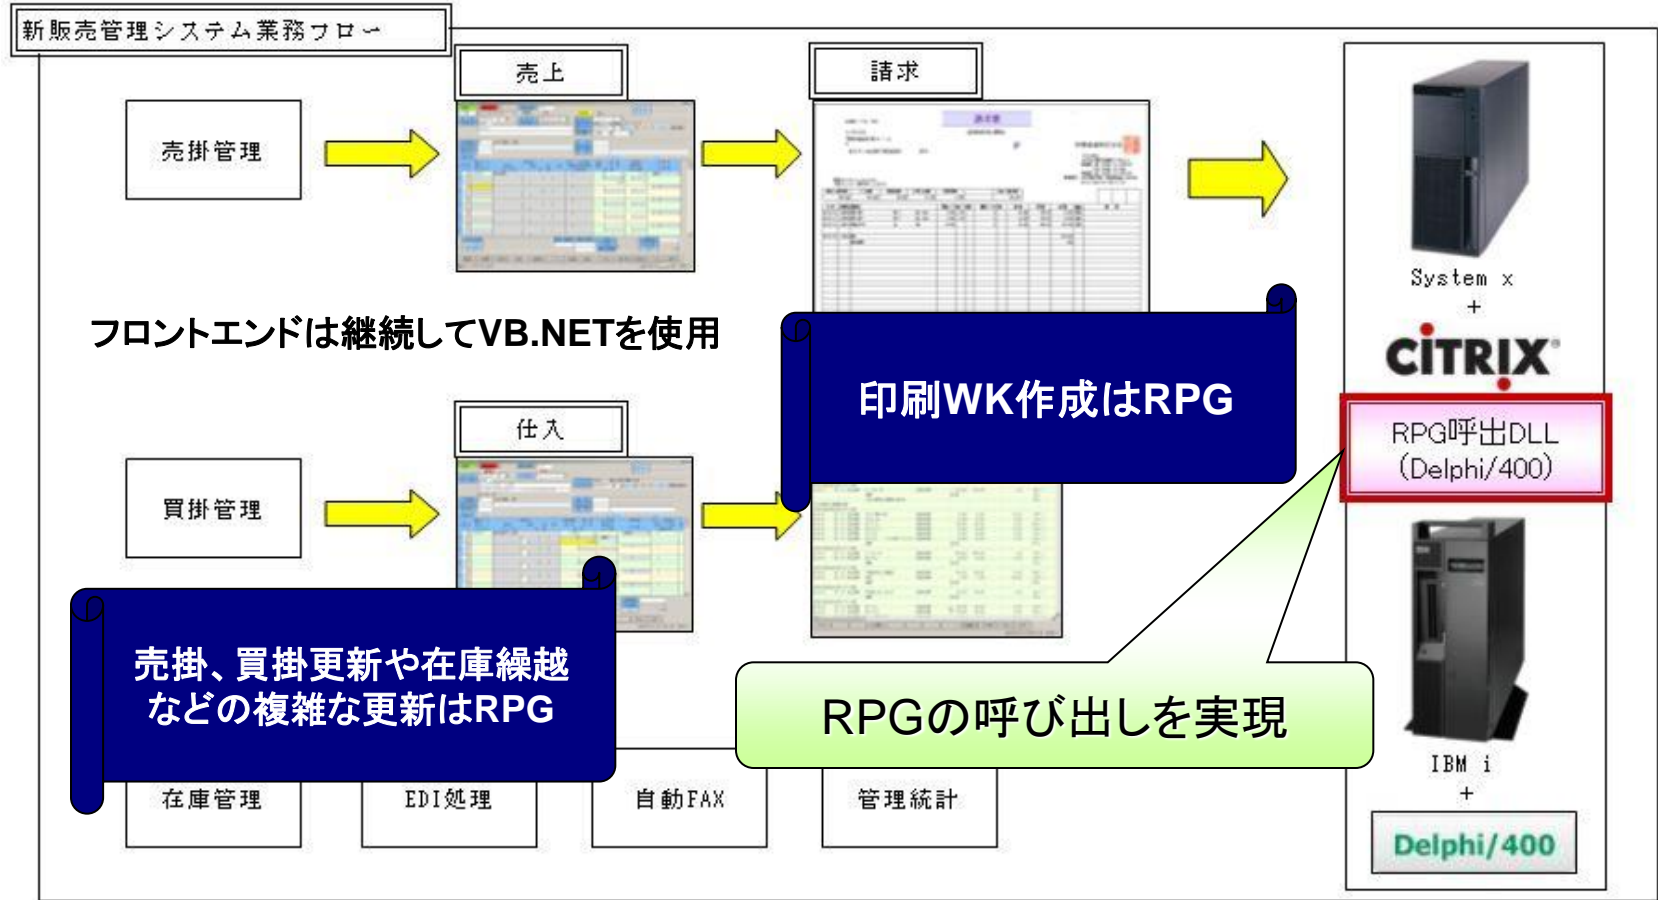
新販売管理システム業務フロー

売上

請求

売掛管理

フロントエンドは継続してVB.NETを使用

印刷WK作成はRPG

System x
+
CITRIX

RPG呼出DLL
(Delphi/400)

仕入

買掛管理

売掛、買掛更新や在庫繰越などの複雑な更新はRPG

RPGの呼び出しを実現

在庫管理

EDI処理

自動FAX

管理統計

IBM i
+
Delphi/400